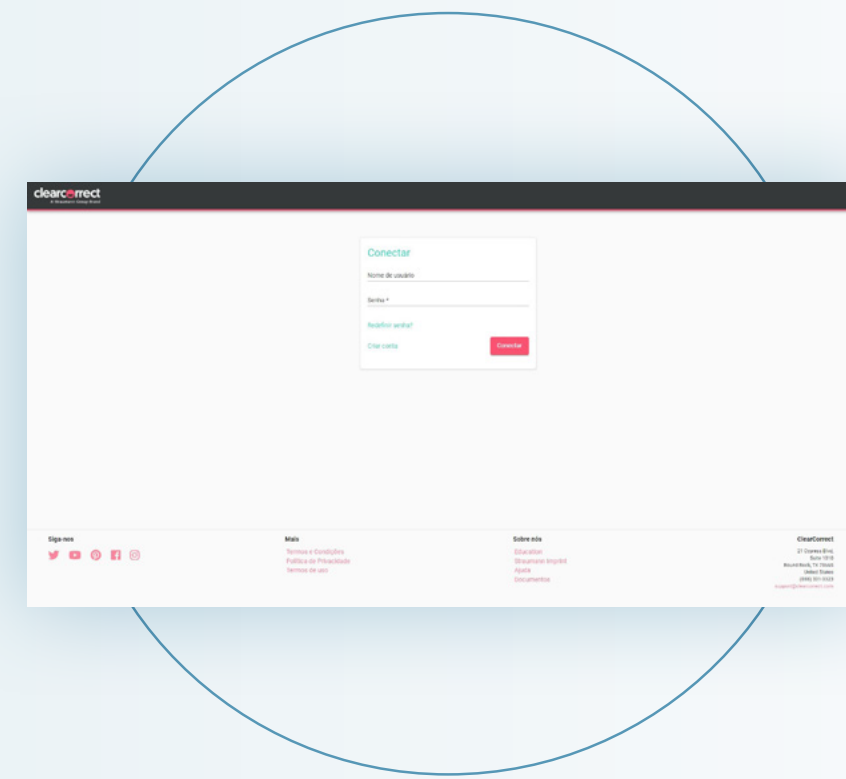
clearcorrect
A Straumann Group Brand

Conectar

Nome de usuário

Senha *

Redefinir senha?

Criar conta

Conectar

Siga-nos

Mais
Termos e Condições
Política de Privacidade
Termos de uso

Sobre nós
Education
Straumann Imprint
Ajuda
Documentos

ClearCorrect
21 Cypress Blvd.
Suite 1010
Round Rock, TX 78665
United States
(888) 331-3323
support@clearcorrect.com